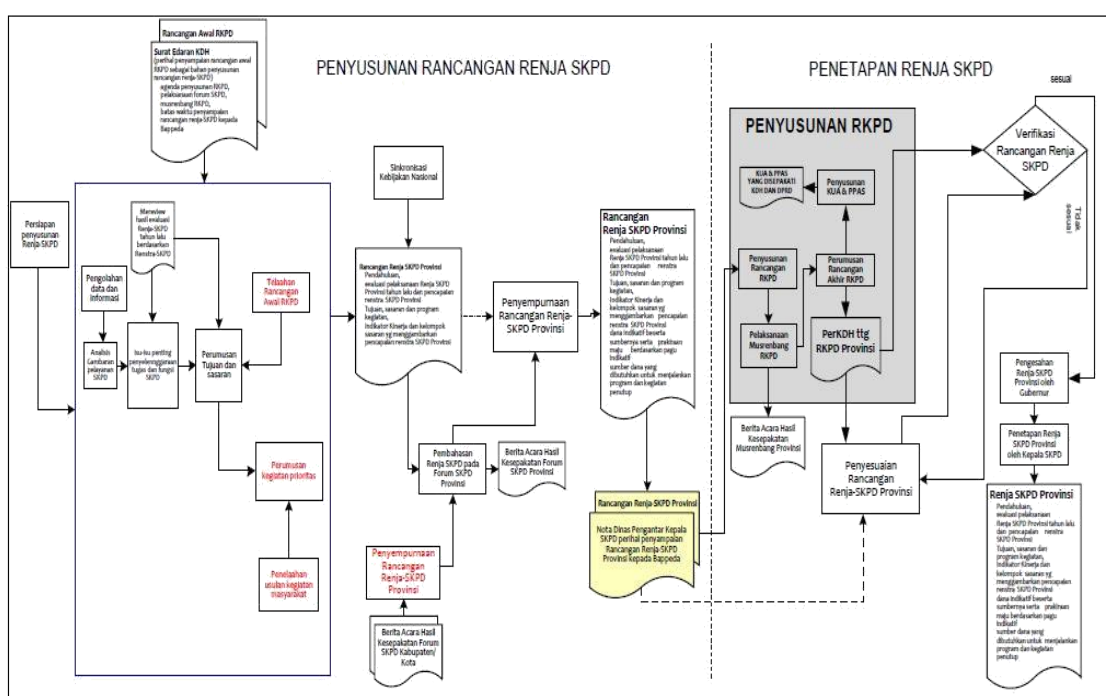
Rancangan Awal RKPD

Surat Edaran KDH
(perihal penyampaian rancangan awal RKPD sebagai bahan penyusunan rancangan renja-SKPD)
agenda penyusunan RKPD, pelaksanaan forum SKPD, musrenbang RKPD,
batas waktu penyampaian rancangan renja-SKPD kepada Bappeda

PENYUSUNAN RANCANGAN RENJA SKPD

PENETAPAN RENJA SKPD

sesuai

Verifikasi Rancangan Renja SKPD

Tidak sesuai

Persiapan penyusunan Renja-SKPD

Mereview hasil evaluasi Renja-SKPD tahun lalu berdasarkan Renstra-SKPD

Pengolahan data dan informasi

Telaahan Rancangan Awal RKPD

Analisis Gambaran pelayanan SKPD

Isu-isu penting penyelenggaraan tugas dan fungsi SKPD

Perumusan Tujuan dan sasaran

Perumusan kegiatan prioritas

Penelaahan usulan kegiatan masyarakat

Sinkronisasi Kebijakan Nasional

Rancangan Renja SKPD Provinsi
Pendahuluan,
evaluasi pelaksanaan Renja SKPD Provinsi tahun lalu dan pencapaian renstra SKPD Provinsi
Tujuan, sasaran dan program kegiatan,
Indikator Kinerja dan kelompok sasaran yg menggambarkan pencapaian renstra SKPD Provinsi

Penyempurnaan Rancangan Renja-SKPD Provinsi

Pembahasan Renja SKPD pada Forum SKPD Provinsi

Berita Acara Hasil Kesepakatan Forum SKPD Provinsi

Penyempurnaan Rancangan Renja-SKPD Provinsi

Berita Acara Hasil Kesepakatan Forum SKPD Kabupaten/ Kota

Rancangan Renja SKPD Provinsi
Pendahuluan,
evaluasi pelaksanaan Renja SKPD Provinsi tahun lalu dan pencapaian renstra SKPD Provinsi
Tujuan, sasaran dan program kegiatan,
Indikator Kinerja dan kelompok sasaran yg menggambarkan pencapaian renstra SKPD Provinsi
dana indikatif beserta sumbernya serta prakiraan maju berdasarkan pagu indikatif
sumber dana yang dibutuhkan untuk menjalankan program dan kegiatan
penutup

Rancangan Renja SKPD Provinsi

Nota Dinas Pengantar Kepala SKPD perihal penyampaian Rancangan Renja-SKPD Provinsi kepada Bappeda

PENYUSUNAN RKPD

KUA & PPAS YANG DISEPAKATI KDH DAN DPRD

Penyusunan KUA & PPAS

Penyusunan Rancangan RKPD

Perumusan Rancangan Akhir RKPD

Pelaksanaan Musrenbang RKPD

PerKDH ttg RKPD Provinsi

Berita Acara Hasil Kesepakatan Musrenbang Provinsi

Penyesuaian Rancangan Renja-SKPD Provinsi

Pengesahan Renja SKPD Provinsi oleh Gubernur

Penetapan Renja SKPD Provinsi oleh Kepala SKPD

Renja SKPD Provinsi
Pendahuluan,
evaluasi pelaksanaan Renja SKPD Provinsi tahun lalu dan pencapaian renstra SKPD Provinsi
Tujuan, sasaran dan program kegiatan,
Indikator Kinerja dan kelompok sasaran yg menggambarkan pencapaian renstra SKPD Provinsi
dana indikatif beserta sumbernya serta prakiraan maju berdasarkan pagu indikatif
sumber dana yang dibutuhkan untuk menjalankan program dan kegiatan
penutup